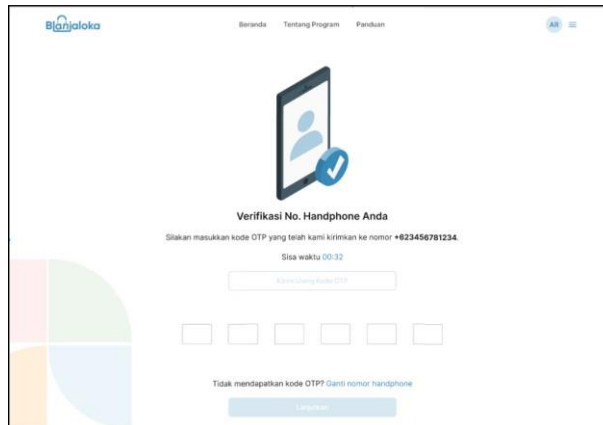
Blanjaloka

Beranda Tentang Program Panduan

AR

Verifikasi No. Handphone Anda

Silakan masukkan kode OTP yang telah kami kirimkan ke nomor +623456781234.

Sisa waktu 00:32

Kirim Ulang Kode OTP

Tidak mendapatkan kode OTP? Ganti nomor handphone

Lanjutkan